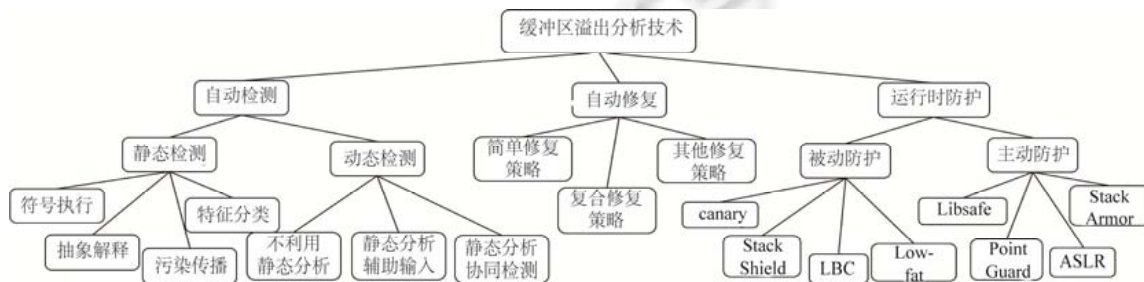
缓冲区溢出分析技术

自动检测

静态检测

符号执行

抽象解释

污染传播

特征分类

动态检测

不利用静态分析

静态分析辅助输入

静态分析协同检测

自动修复

简单修复策略

复合修复策略

其他修复策略

运行时防护

被动防护

canary

Stack Shield

LBC

Low-fat

主动防护

Libsafe

Point Guard

ASLR

Stack Armor